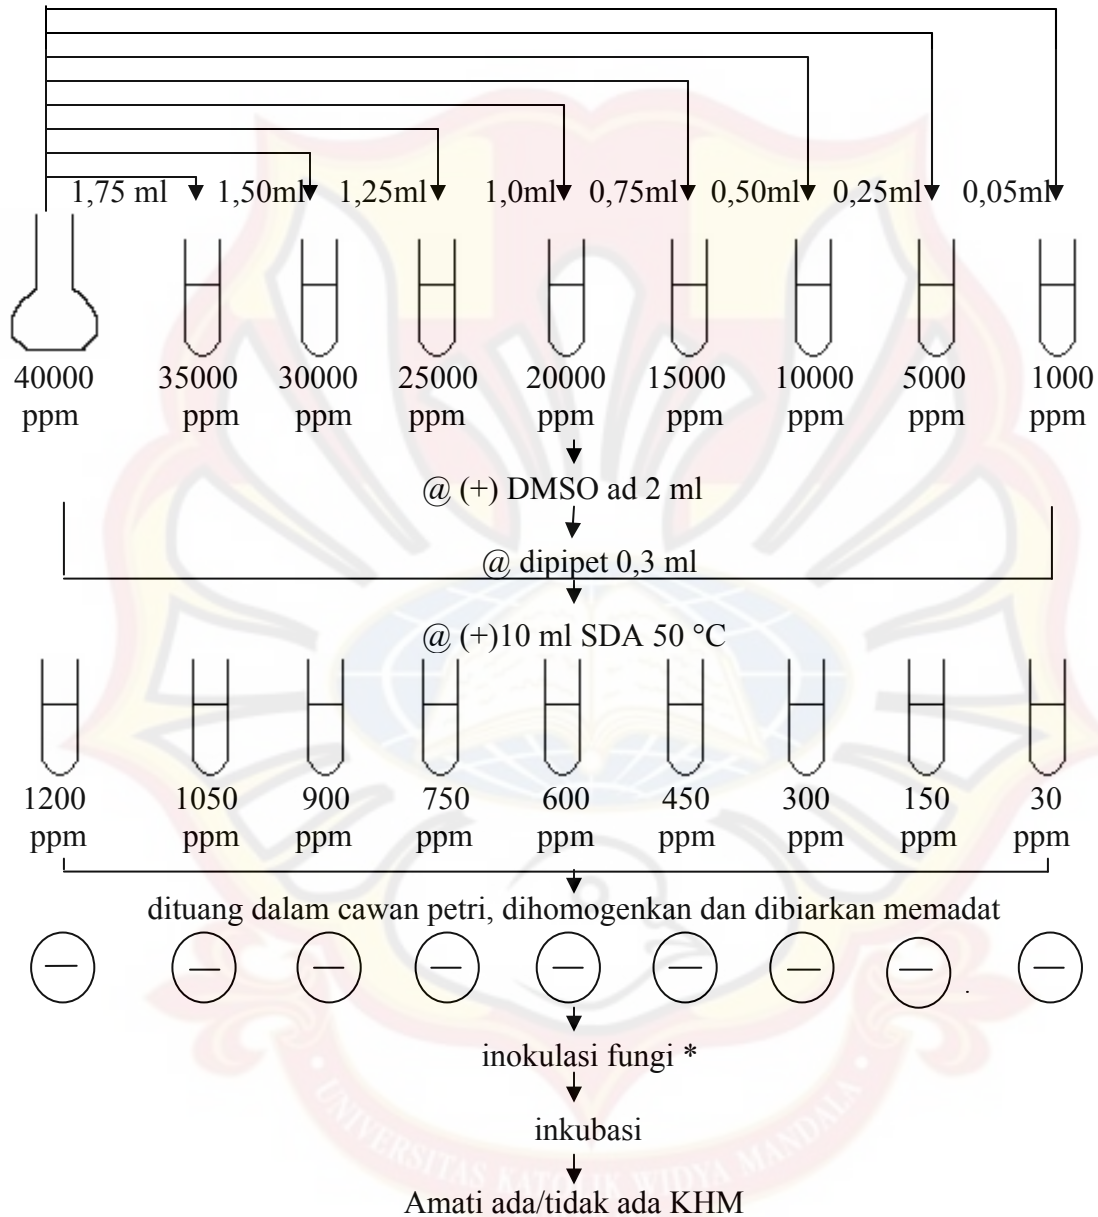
1,75 ml 1,50ml 1,25ml 1,0ml 0,75ml 0,50ml 0,25ml 0,05ml

40000 ppm
35000 ppm
30000 ppm
25000 ppm
20000 ppm
15000 ppm
10000 ppm
5000 ppm
1000 ppm

@ (+) DMSO ad 2 ml

@ dipipet 0,3 ml

@ (+)10 ml SDA 50 °C

1200 ppm
1050 ppm
900 ppm
750 ppm
600 ppm
450 ppm
300 ppm
150 ppm
30 ppm

dituang dalam cawan petri, dihomogenkan dan dibiarkan memadat

inokulasi fungi *

inkubasi

Amati ada/tidak ada KHM

UNIVERSITAS KATOLIK WIDYA MANDALA